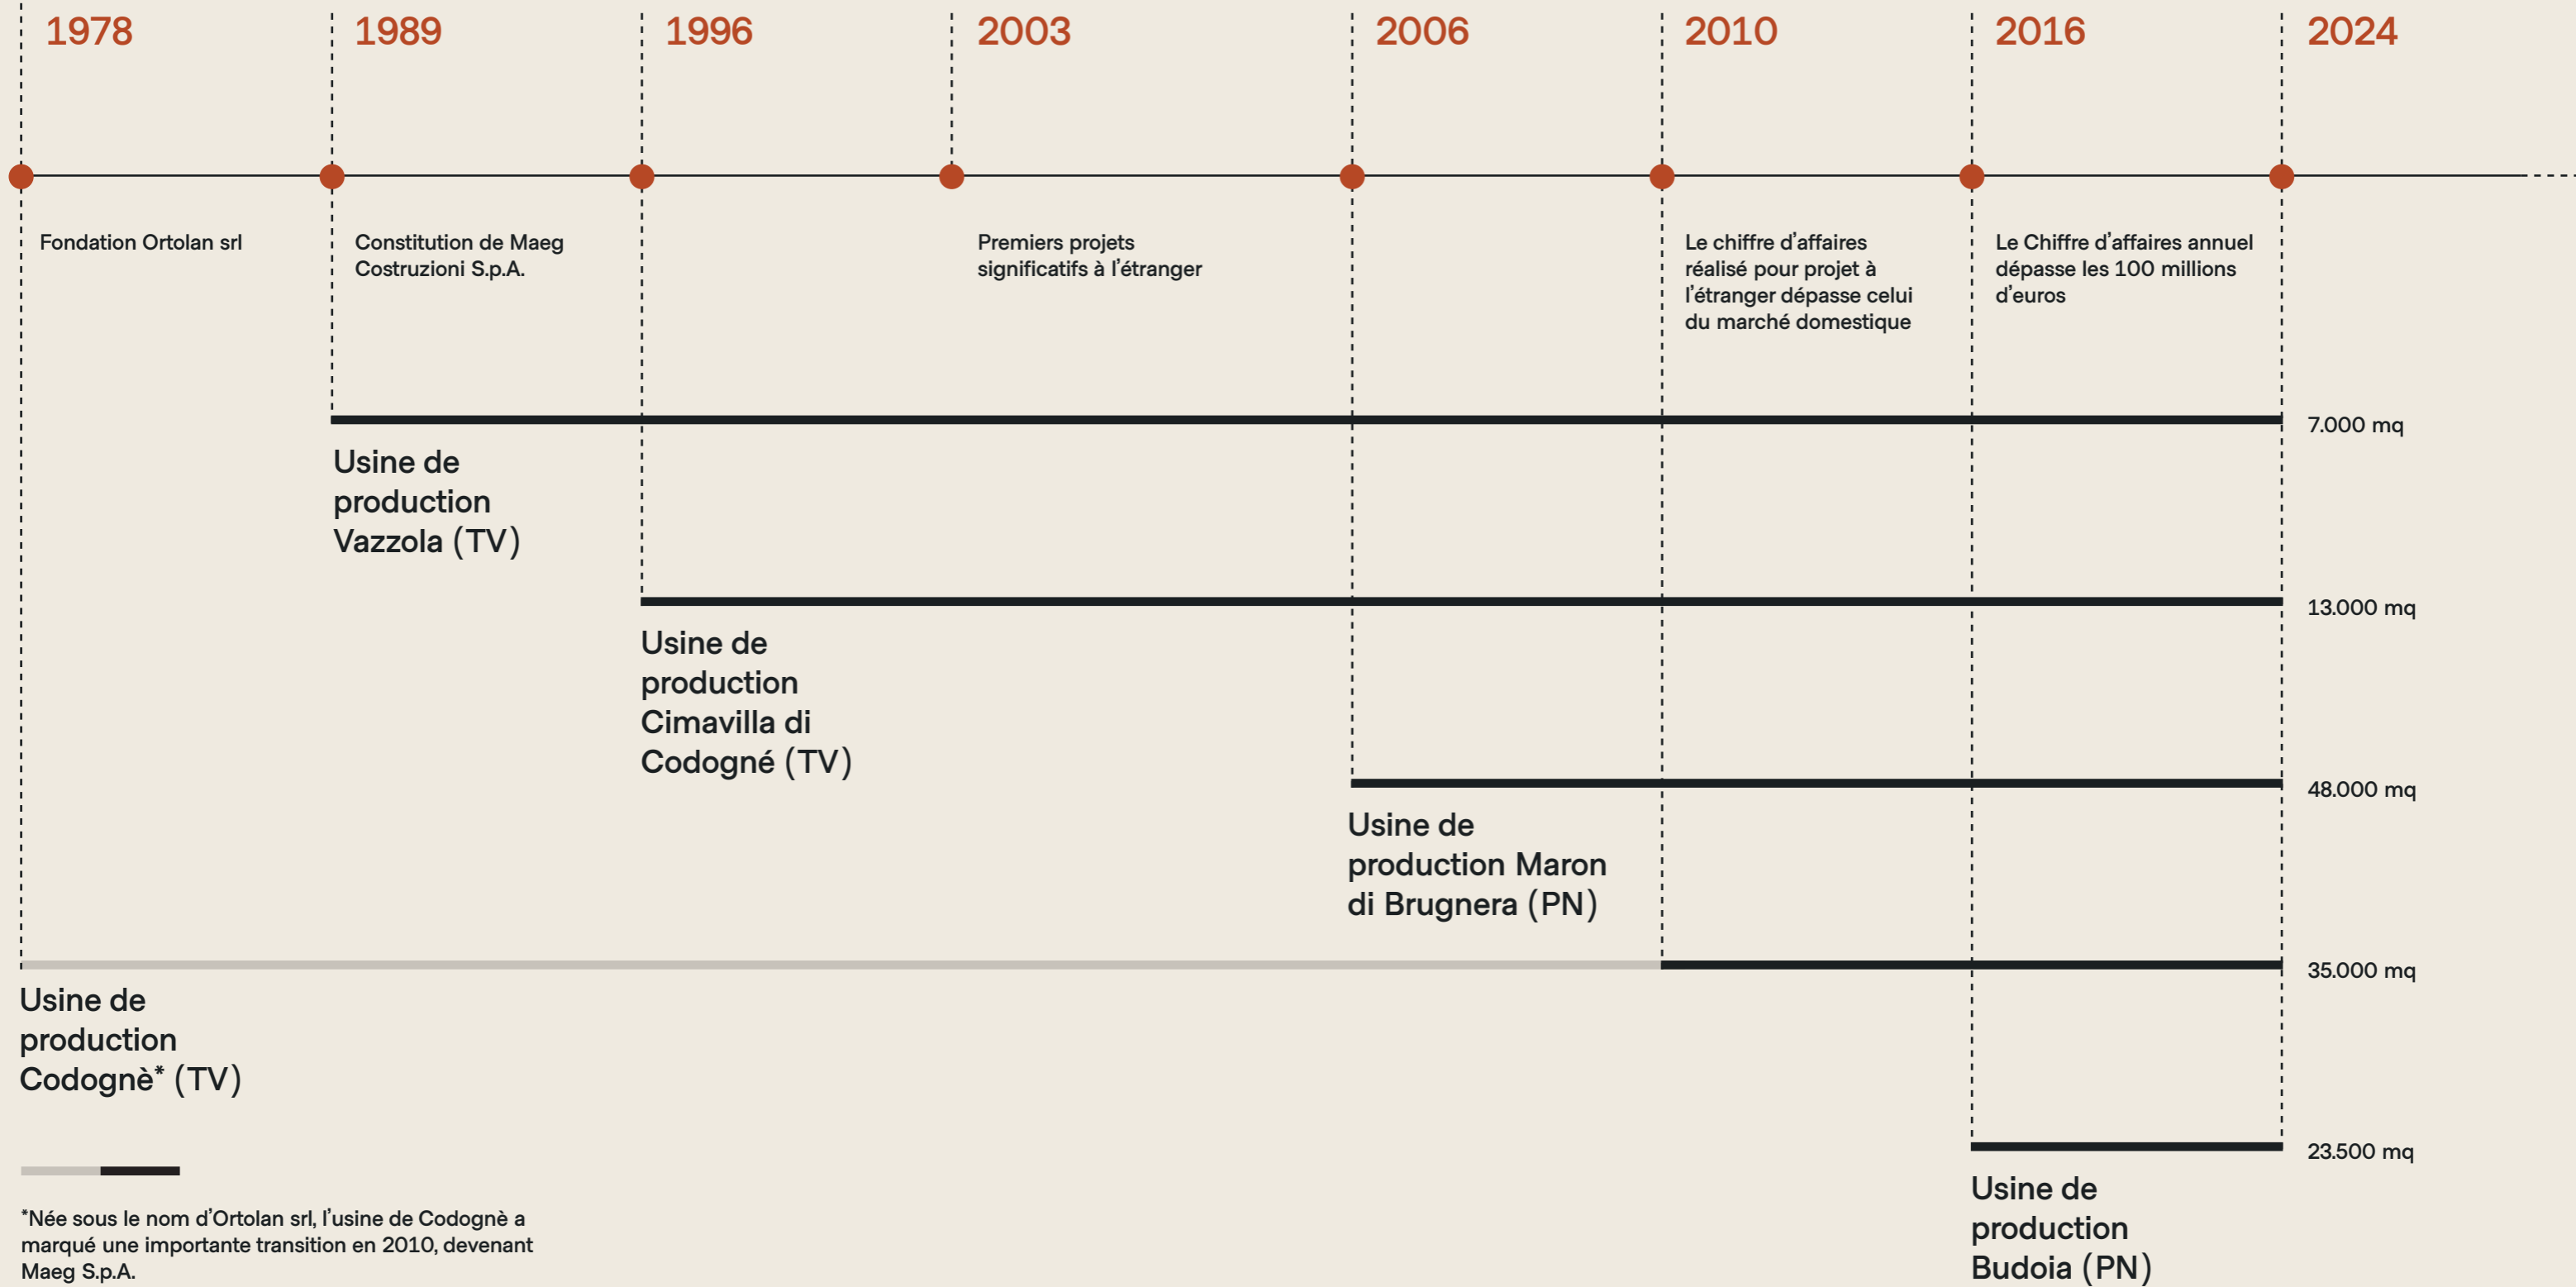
1978

Fondation Ortolan srl

1989

Constitution de Maeg Costruzioni S.p.A.

1996

2003

Premiers projets significatifs à l'étranger

2006

2010

Le chiffre d'affaires réalisé pour projet à l'étranger dépasse celui du marché domestique

2016

Le Chiffre d'affaires annuel dépasse les 100 millions d'euros

2024

7.000 mq

Usine de production Vazzola (TV)

13.000 mq

Usine de production Cimavilla di Codogné (TV)

48.000 mq

Usine de production Maron di Brugnera (PN)

35.000 mq

Usine de production Codognè* (TV)

23.500 mq

Usine de production Budoia (PN)

*Née sous le nom d'Ortolan srl, l'usine de Codognè a marqué une importante transition en 2010, devenant Maeg S.p.A.